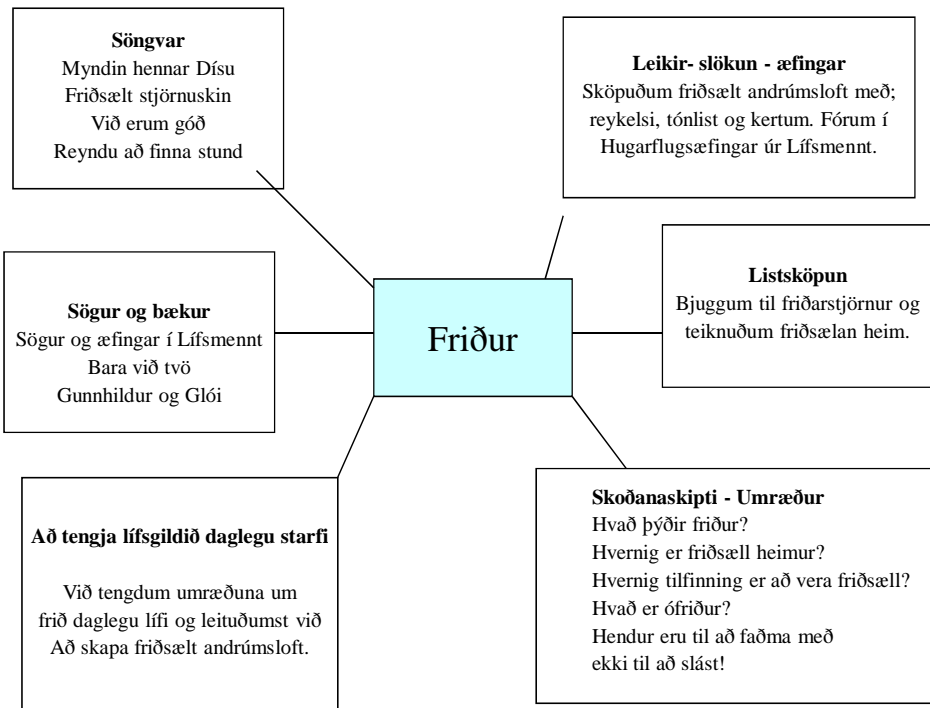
**Söngvar**
Myndin hennar Dísu
Friðsælt stjörnuskin
Við erum góð
Reyndu að finna stund

**Leikir- slökun - æfingar**
Sköpuðum friðsælt andrúmsloft með; reykelsi, tónlist og kertum. Fórum í Hugarflugsæfingar úr Lífsmennt.

**Sögur og bækur**
Sögur og æfingar í Lífsmennt
Bara við tvö
Gunnhildur og Glói

Friður

**Listsköpun**
Bjuggum til friðarstjörnur og teiknuðum friðsælan heim.

**Að tengja lífsgildið daglegu starfi**

Við tengdum umræðuna um frið daglegu lífi og leituðumst við Að skapa friðsælt andrúmsloft.

**Skoðanaskipti - Umræður**
Hvað þýðir friður?
Hvernig er friðsæll heimur?
Hvernig tilfinning er að vera friðsæll?
Hvað er ófriður?
Hendur eru til að faðma með
ekki til að slást!